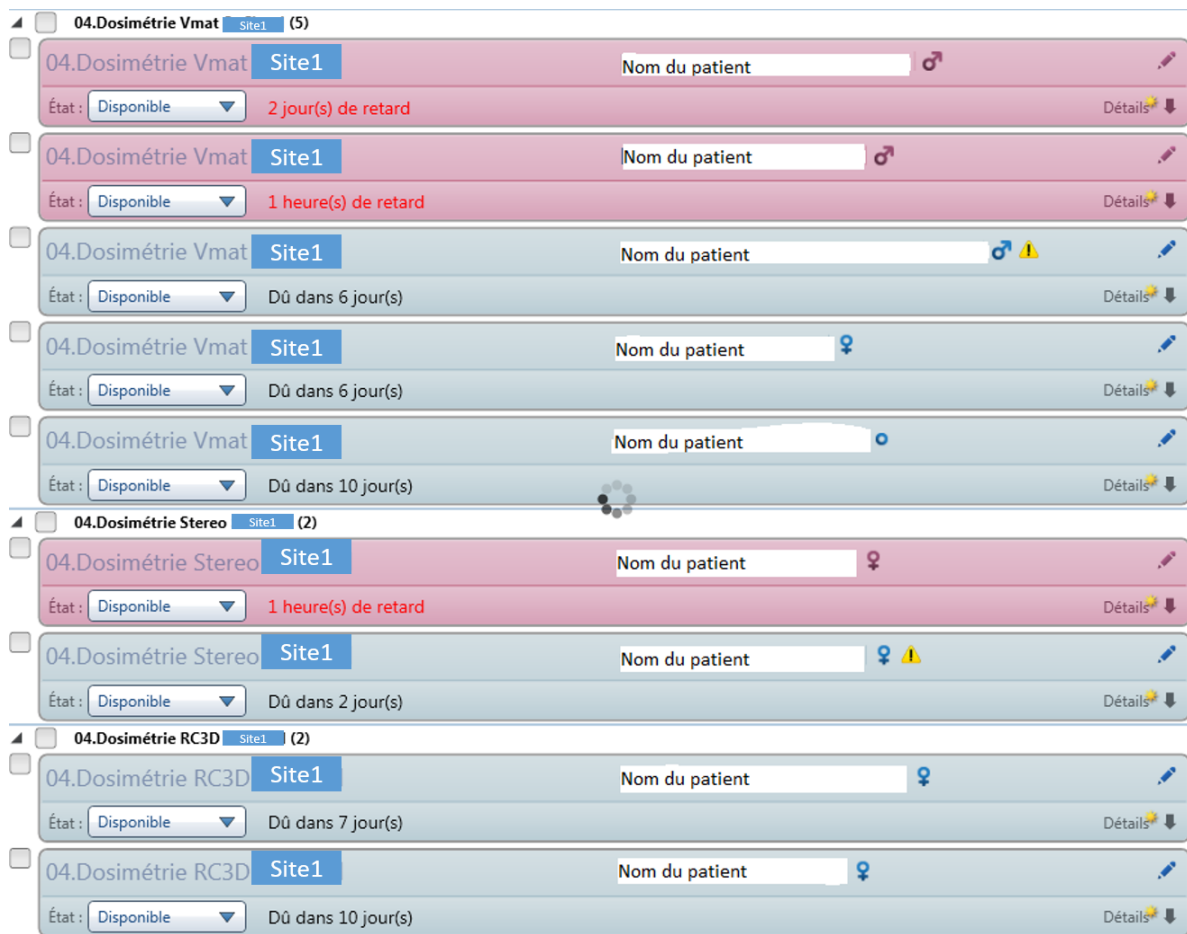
04.Dosimétrie Vmat Site1 (5)

04.Dosimétrie Vmat Site1 Nom du patient
État : Disponible 2 jour(s) de retard Détails

04.Dosimétrie Vmat Site1 Nom du patient
État : Disponible 1 heure(s) de retard Détails

04.Dosimétrie Vmat Site1 Nom du patient
État : Disponible Dû dans 6 jour(s) Détails

04.Dosimétrie Vmat Site1 Nom du patient
État : Disponible Dû dans 6 jour(s) Détails

04.Dosimétrie Vmat Site1 Nom du patient
État : Disponible Dû dans 10 jour(s) Détails

04.Dosimétrie Stereo Site1 (2)

04.Dosimétrie Stereo Site1 Nom du patient
État : Disponible 1 heure(s) de retard Détails

04.Dosimétrie Stereo Site1 Nom du patient
État : Disponible Dû dans 2 jour(s) Détails

04.Dosimétrie RC3D Site1 (2)

04.Dosimétrie RC3D Site1 Nom du patient
État : Disponible Dû dans 7 jour(s) Détails

04.Dosimétrie RC3D Site1 Nom du patient
État : Disponible Dû dans 10 jour(s) Détails